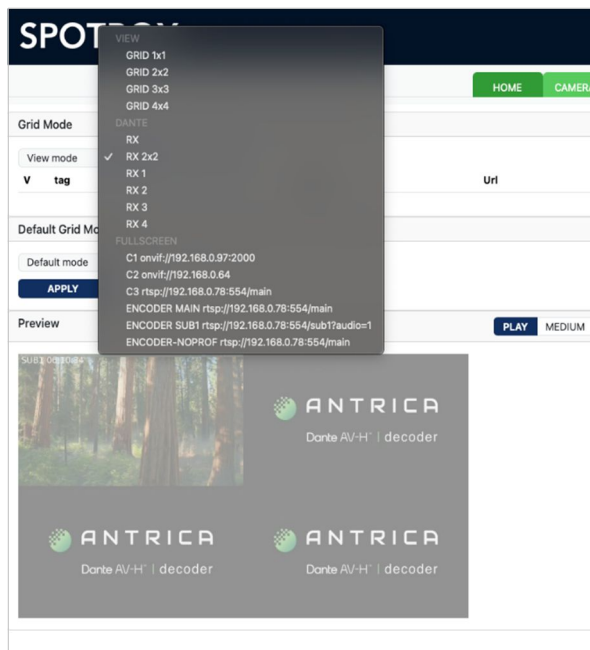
SPOTBOX

VIEW
GRID 1x1
GRID 2x2
GRID 3x3
GRID 4x4
DANTE
RX
✓ RX 2x2
RX 1
RX 2
RX 3
RX 4
FULLSCREEN
C1 onvif://192.168.0.97:2000
C2 onvif://192.168.0.64
C3 rtsp://192.168.0.78:554/main
ENCODER MAIN rtsp://192.168.0.78:554/main
ENCODER SUB1 rtsp://192.168.0.78:554/sub1?audio=1
ENCODER-NOPROF rtsp://192.168.0.78:554/main

HOME
CAMERA

Grid Mode
View mode
V tag
Url

Default Grid Mo
Default mode
APPLY

Preview
PLAY
MEDIUM

SUB1 00:00:04

ANTRICA
Dante AV-H™ | decoder

ANTRICA
Dante AV-H™ | decoder

ANTRICA
Dante AV-H™ | decoder